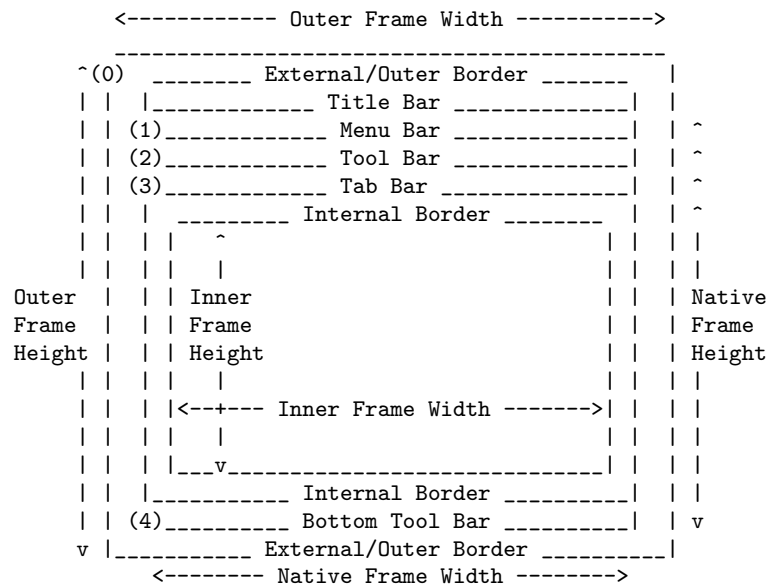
<------------ Outer Frame Width ----------->

^(0) ________ External/Outer Border _______
|_____________ Title Bar ______________
(1)_____________ Menu Bar ______________ ^
(2)_____________ Tool Bar ______________ ^
(3)_____________ Tab Bar _______________ ^
_________ Internal Border ________ ^
^

Outer Inner Native
Frame Frame Frame
Height Height Height

|<--+--- Inner Frame Width ------->|

___v______________________________
__________ Internal Border __________
(4)_________ Bottom Tool Bar __________ v
v |__________ External/Outer Border __________|
<-------- Native Frame Width -------->